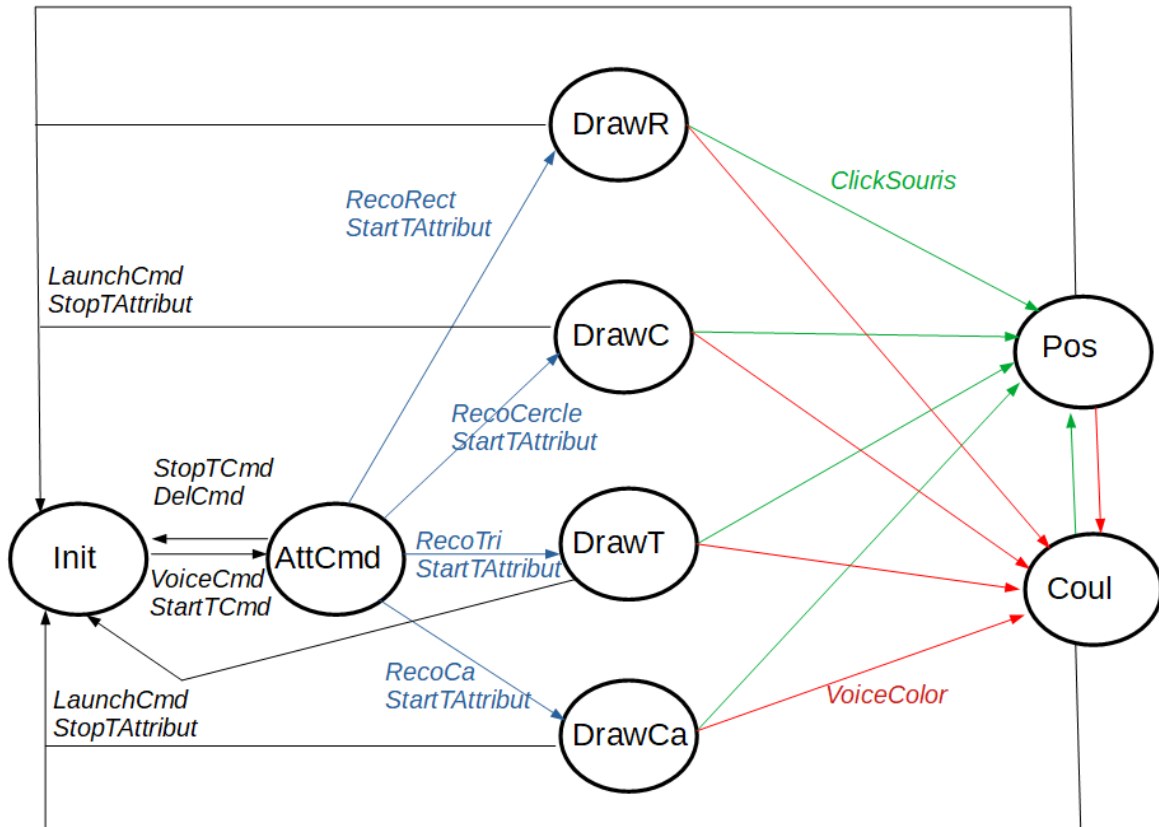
DrawR

ClickSouris

RecoRect
StartTAttribut

LaunchCmd
StopTAttribut

DrawC

Pos

RecoCercle
StartTAttribut

StopTCmd
DelCmd

Init

AttCmd

RecoTri
StartTAttribut

DrawT

VoiceCmd
StartTCmd

Coul

RecoCa
StartTAttribut

VoiceColor

LaunchCmd
StopTAttribut

DrawCa